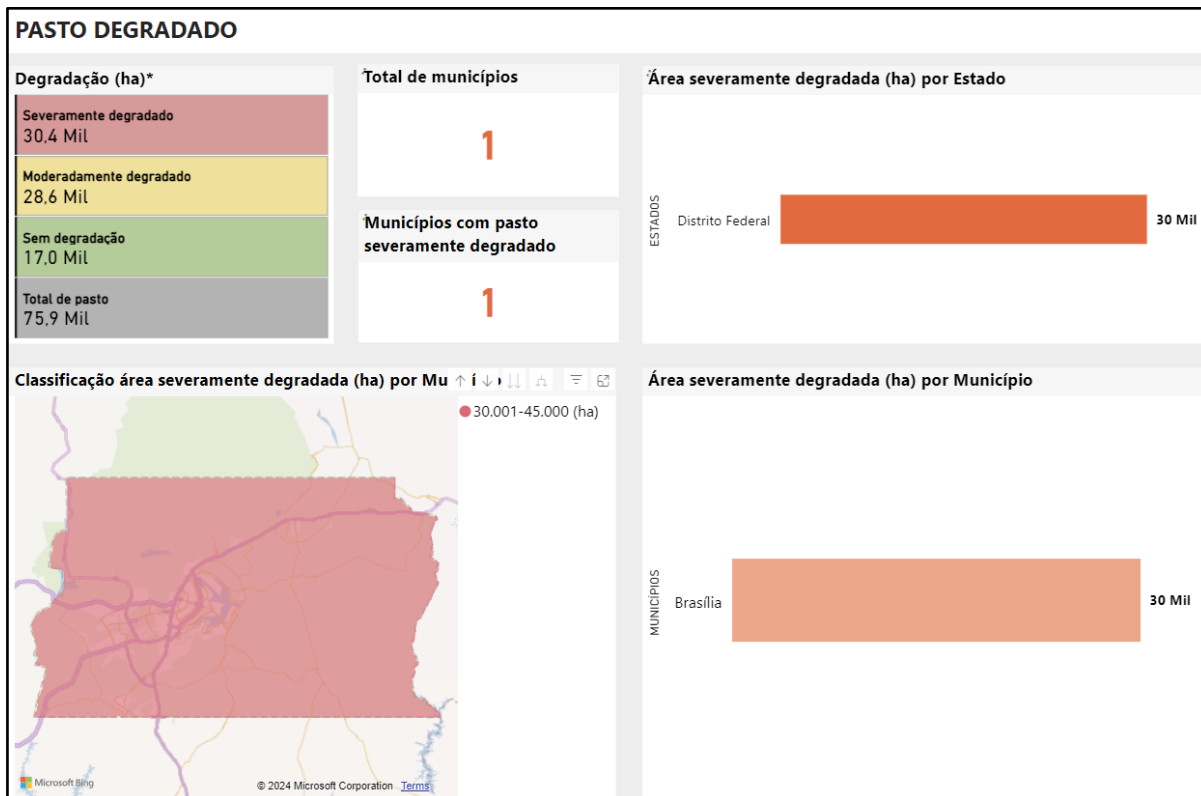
PASTO DEGRADADO

Degradação (ha)*

Severamente degradado
30,4 Mil

Moderadamente degradado
28,6 Mil

Sem degradação
17,0 Mil

Total de pasto
75,9 Mil

Total de municípios

1

Municípios com pasto severamente degradado

1

Área severamente degradada (ha) por Estado

ESTADOS

Distrito Federal

30 Mil

Classificação área severamente degradada (ha) por Mu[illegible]

30.001-45.000 (ha)

Microsoft Bing

© 2024 Microsoft Corporation Terms

Área severamente degradada (ha) por Município

MUNICÍPIOS

Brasília

30 Mil